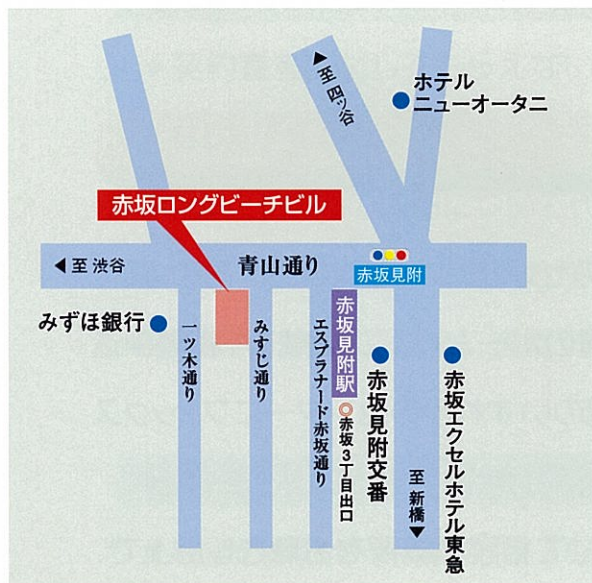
◀至 四ツ谷

ホテル
ニューオータニ

赤坂ロングビーチビル

◀至 渋谷

青山通り

赤坂見附

みずほ銀行

一ツ木通り

みすじ通り

赤坂見附駅

エスプラナード赤坂通り

赤坂3丁目出口

赤坂見附交番

至 新橋▼

赤坂エクセルホテル東急